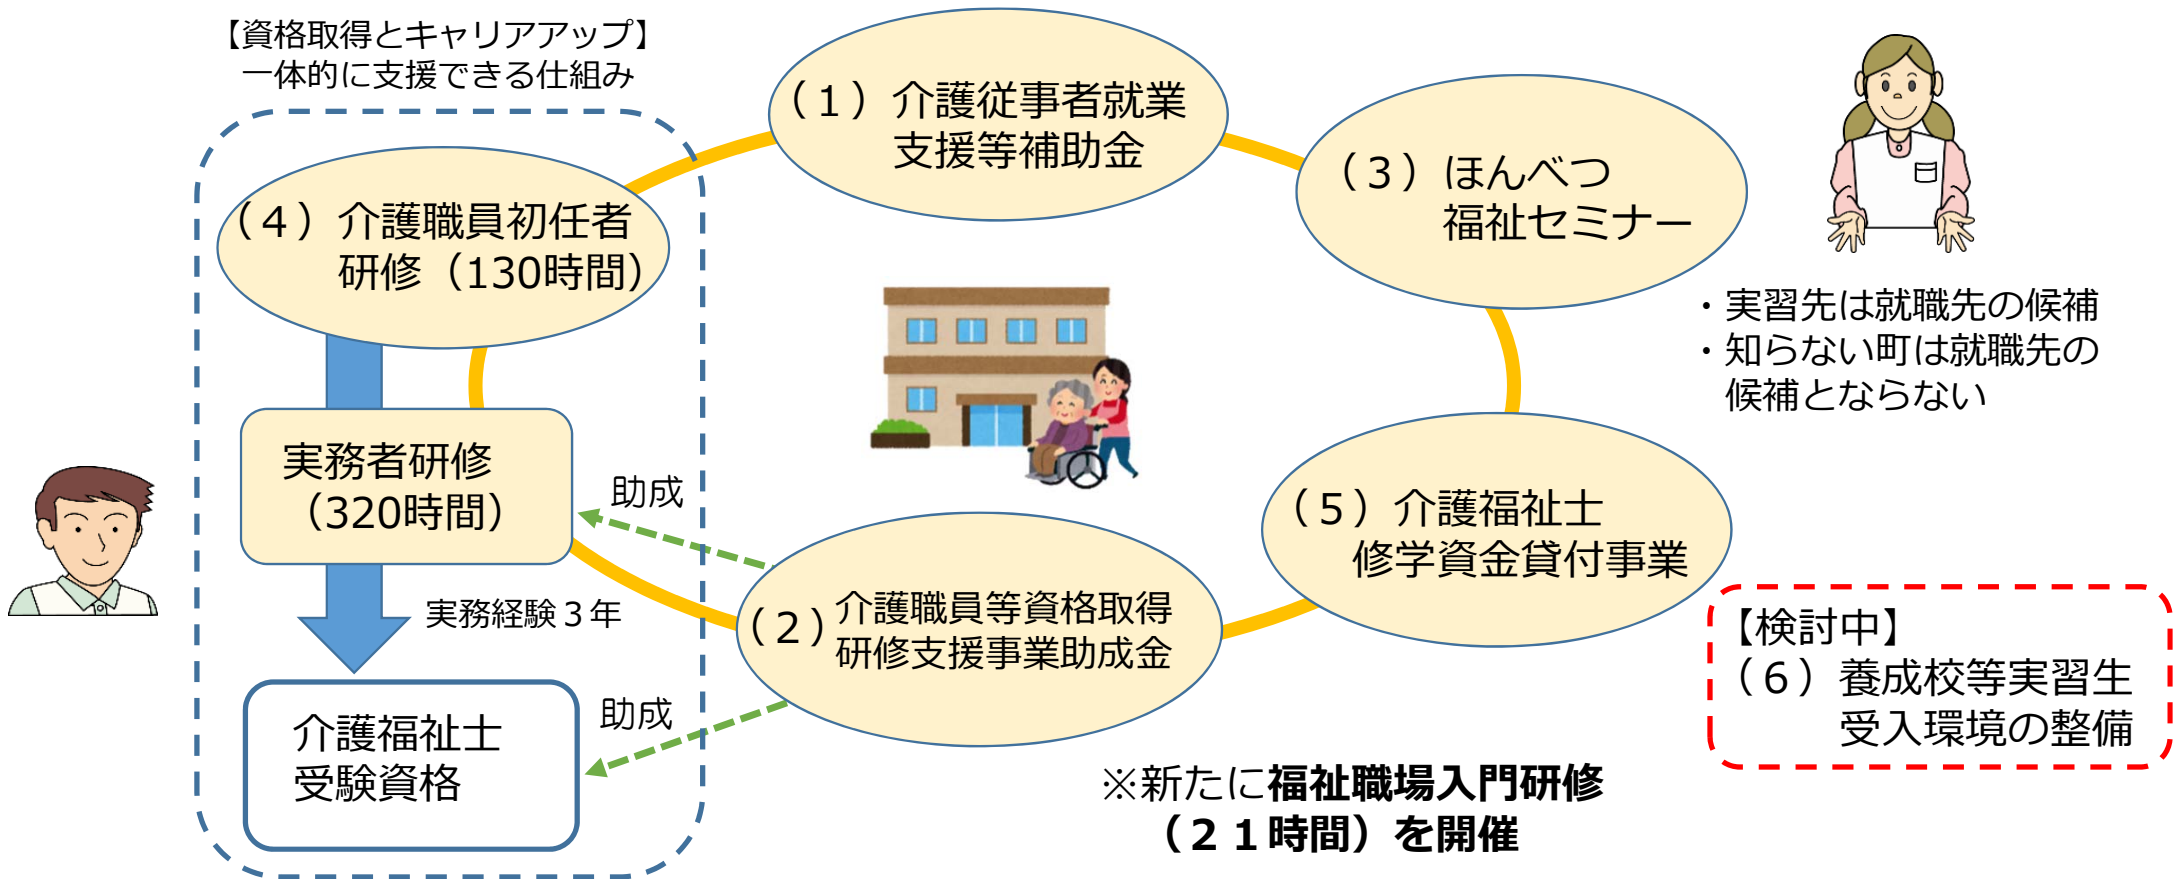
【資格取得とキャリアアップ】
一体的に支援できる仕組み

（１）介護従事者就業支援等補助金

（３）ほんべつ福祉セミナー

・実習先は就職先の候補
・知らない町は就職先の候補とならない

（４）介護職員初任者研修（130時間）

実務者研修（320時間）

助成

実務経験３年

介護福祉士受験資格

助成

（２）介護職員等資格取得研修支援事業助成金

（５）介護福祉士修学資金貸付事業

【検討中】
（６）養成校等実習生受入環境の整備

※新たに**福祉職場入門研修（２１時間）を開催**